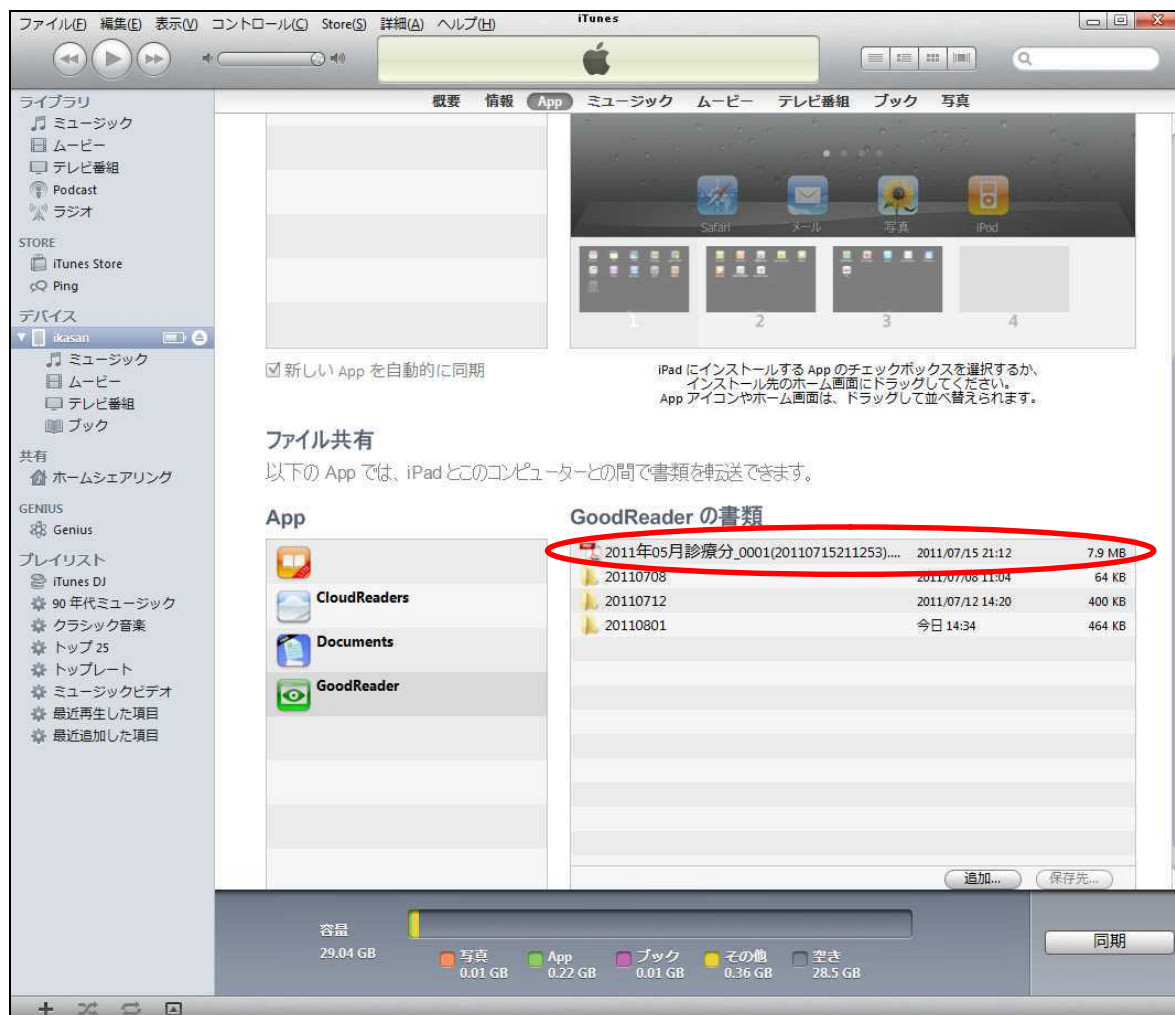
ファイル(F) 編集(E) 表示(V) コントロール(C) Store(S) 詳細(A) ヘルプ(H)

iTunes

ライブラリ
ミュージック
ムービー
テレビ番組
Podcast
ラジオ

STORE
iTunes Store
Ping

デバイス
ikasan
ミュージック
ムービー
テレビ番組
ブック

共有
ホームシェアリング

GENIUS
Genius

プレイリスト
iTunes DJ
90 年代ミュージック
クラシック音楽
トップ 25
トップレート
ミュージックビデオ
最近再生した項目
最近追加した項目

概要 情報 App ミュージック ムービー テレビ番組 ブック 写真

Safari メール 写真 iPod

1 2 3 4

☑新しい App を自動的に同期

iPad にインストールする App のチェックボックスを選択するか、インストール先のホーム画面にドラッグしてください。App アイコンやホーム画面は、ドラッグして並べ替えられます。

ファイル共有

以下の App では、iPad とこのコンピューターとの間で書類を転送できます。

App

CloudReaders
Documents
GoodReader

GoodReader の書類

| | | |
|---|---|---|
| 2011年05月診療分_0001(20110715211253).... | 2011/07/15 21:12 | 7.9 MB |
| 20110708 | 2011/07/08 11:04 | 64 KB |
| 20110712 | 2011/07/12 14:20 | 400 KB |
| 20110801 | 今日 14:34 | 464 KB |

追加... 保存先...

容量
29.04 GB

写真 0.01 GB
App 0.22 GB
ブック 0.01 GB
その他 0.36 GB
空き 28.5 GB

同期